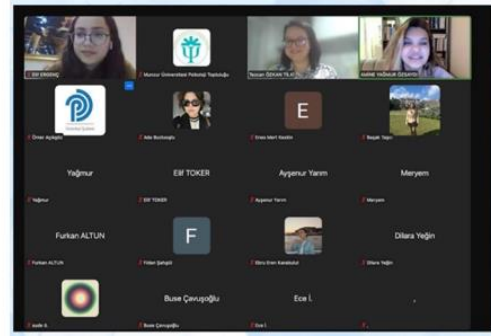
Elif ERGENÇ

Munzur Üniversitesi Psikoloji Topluluğu

Tezcan ÖZKAN YILMAZ

HANDE YAĞMUR ÖZSAYGI

Ömer Ayyıldız

Ada Bucksoğlu

E

Emre Mert Vestin

Başak Taşçı

Yağmur

Yağmur

Elif TOKER

Elif TOKER

Ayşenur Yanım

Ayşenur Yanım

Meryem

Meryem

Furkan ALTUN

Furkan ALTUN

F

Fidan Şahıştır

Ebru Eren Karakulut

Dilara Yeğin

Dilara Yeğin

Buse Çavuşoğlu

Ece İ.

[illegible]

Buse Çavuşoğlu

Ece İ.